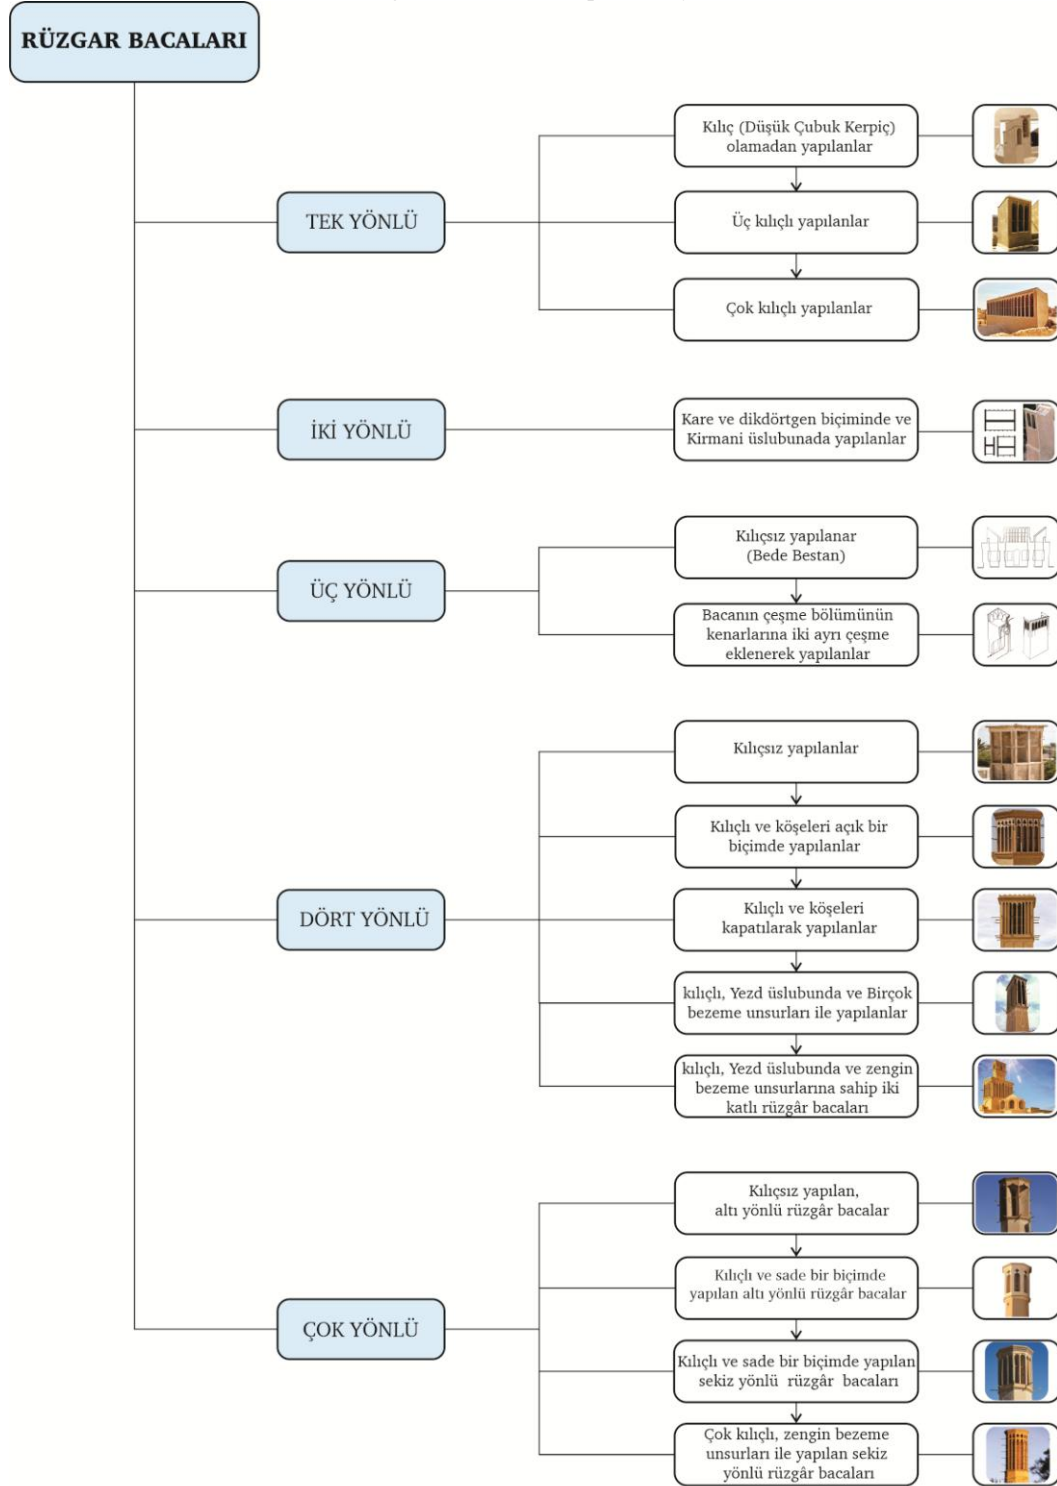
RÜZGAR BACALARI

TEK YÖNLÜ

Kılıç (Düşük Çubuk Kerpiç) olamadan yapılanlar

Üç kılıçlı yapılanlar

Çok kılıçlı yapılanlar

İKİ YÖNLÜ

Kare ve dikdörtgen biçiminde ve Kirmani üslubunada yapılanlar

ÜÇ YÖNLÜ

Kılıçsız yapılanar (Bede Bestan)

Bacanın çeşme bölümünün kenarlarına iki ayrı çeşme eklenerek yapılanlar

DÖRT YÖNLÜ

Kılıçsız yapılanlar

Kılıçlı ve köşeleri açık bir biçimde yapılanlar

Kılıçlı ve köşeleri kapatılarak yapılanlar

kılıçlı, Yezd üslubunda ve Birçok bezeme unsurları ile yapılanlar

kılıçlı, Yezd üslubunda ve zengin bezeme unsurlarına sahip iki katlı rüzgâr bacaları

ÇOK YÖNLÜ

Kılıçsız yapılan, altı yönlü rüzgâr bacalar

Kılıçlı ve sade bir biçimde yapılan altı yönlü rüzgâr bacalar

Kılıçlı ve sade bir biçimde yapılan sekiz yönlü rüzgâr bacaları

Çok kılıçlı, zengin bezeme unsurları ile yapılan sekiz yönlü rüzgâr bacaları